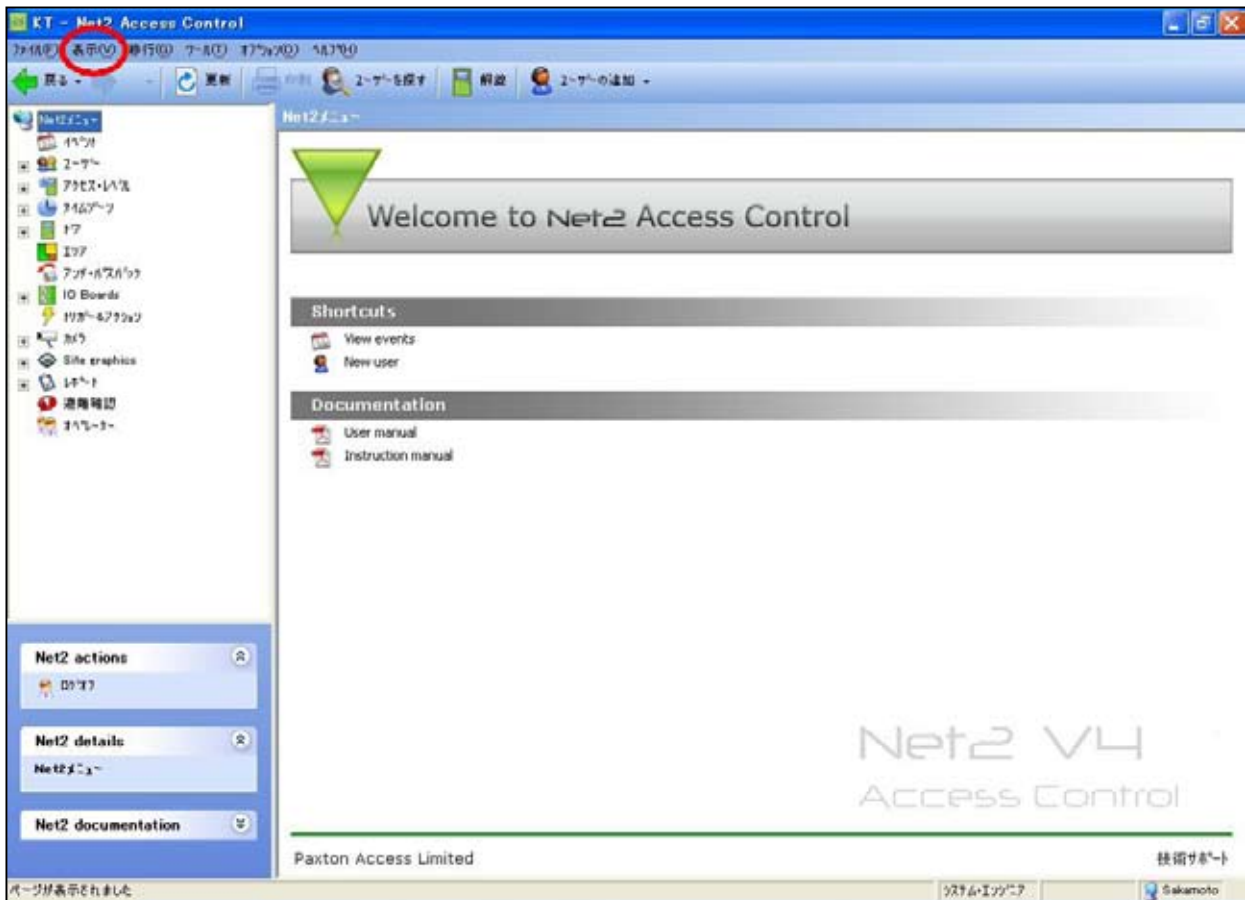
KT - Net2 Access Control

ﾌｧｲﾙ(F) 表示(V) 移行(G) ﾂｰﾙ(T) ｵﾌﾟｼｮﾝ(O) ﾍﾙﾌﾟ(H)

戻る 更新 印刷 ユーザーを探す 解錠 ユーザーの追加

Net2ﾒﾆｭｰ
ｲﾍﾞﾝﾄ
ﾕｰｻﾞｰ
ｱｸｾｽ・ﾚﾍﾞﾙ
ﾀｲﾑｿﾞｰﾝ
ﾄﾞｱ
ｴﾘｱ
ｱﾝﾁｰﾊﾟｽﾊﾞｯｸ
IO Boards
ﾄﾘｶﾞｰ&ｱｸｼｮﾝ
ｶﾒﾗ
Site graphics
ﾚﾎﾟｰﾄ
避難確認
ｵﾍﾟﾚｰﾀｰ

Net2 actions
ﾛｸﾞｵﾌ

Net2 details
Net2ﾒﾆｭｰ

Net2 documentation

Net2ﾒﾆｭｰ

Welcome to Net2 Access Control

Shortcuts
View events
New user

Documentation
User manual
Instruction manual

Net2 V4
Access Control

Paxton Access Limited

技術ｻﾎﾟｰﾄ

ページが表示されました

ｼｽﾃﾑ・ｴﾝｼﾞﾆｱ

Sakamoto